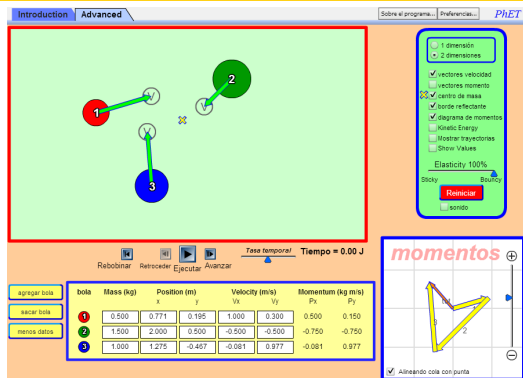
Introduction Advanced

Sobre el programa... Preferencias... PhET

1 2 3

1 dimensión
2 dimensiones

vectores velocidad
vectores momento
centro de masa
borde reflectante
diagrama de momentos
Kinetic Energy
Mostrar trayectorias
Show Values

Elasticity 100%
Sticky Bouncy

Reiniciar
sonido

Rebobinar Retroceder Ejecutar Avanzar

Tasa temporal

Tiempo = 0.00 J

agregar bola
sacar bola
menos datos

| bola | Mass (kg) | Position (m) x | Position (m) y | Velocity (m/s) Vx | Velocity (m/s) Vy | Momentum (kg m/s) Px | Momentum (kg m/s) Py |
|---|---|---|---|---|---|---|---|
| 1 | 0.500 | 0.771 | 0.195 | 1.000 | 0.300 | 0.500 | 0.150 |
| 2 | 1.500 | 2.000 | 0.500 | -0.500 | -0.500 | -0.750 | -0.750 |
| 3 | 1.000 | 1.275 | -0.467 | -0.081 | 0.977 | -0.081 | 0.977 |

momentos

1 2 3

Alineando cola con punta